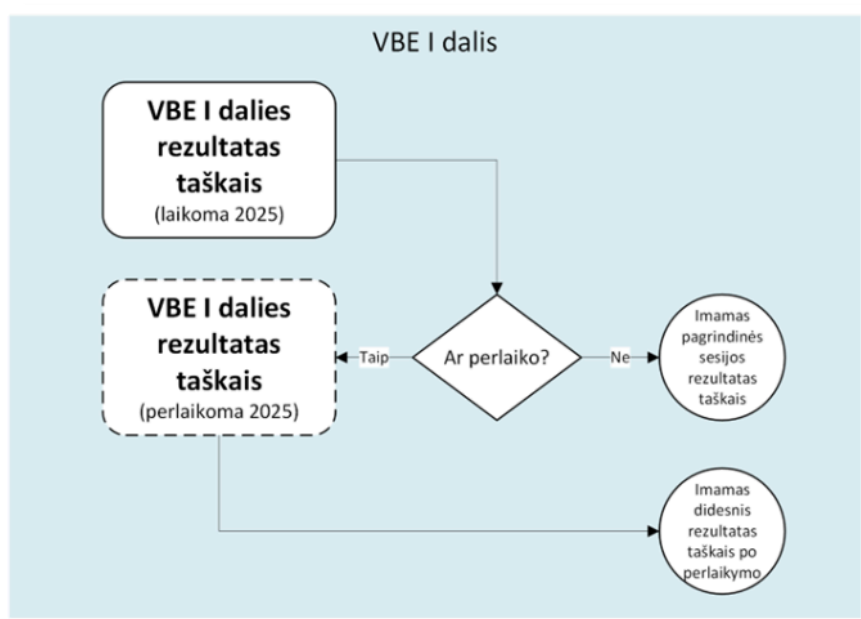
VBE I dalis

VBE I dalies rezultatas taškais
(laikoma 2025)

VBE I dalies rezultatas taškais
(perlaikoma 2025)

Taip

Ar perlaiko?

Ne

Imamas pagrindinės sesijos rezultatas taškais

Imamas didesnis rezultatas taškais po perlaikymo